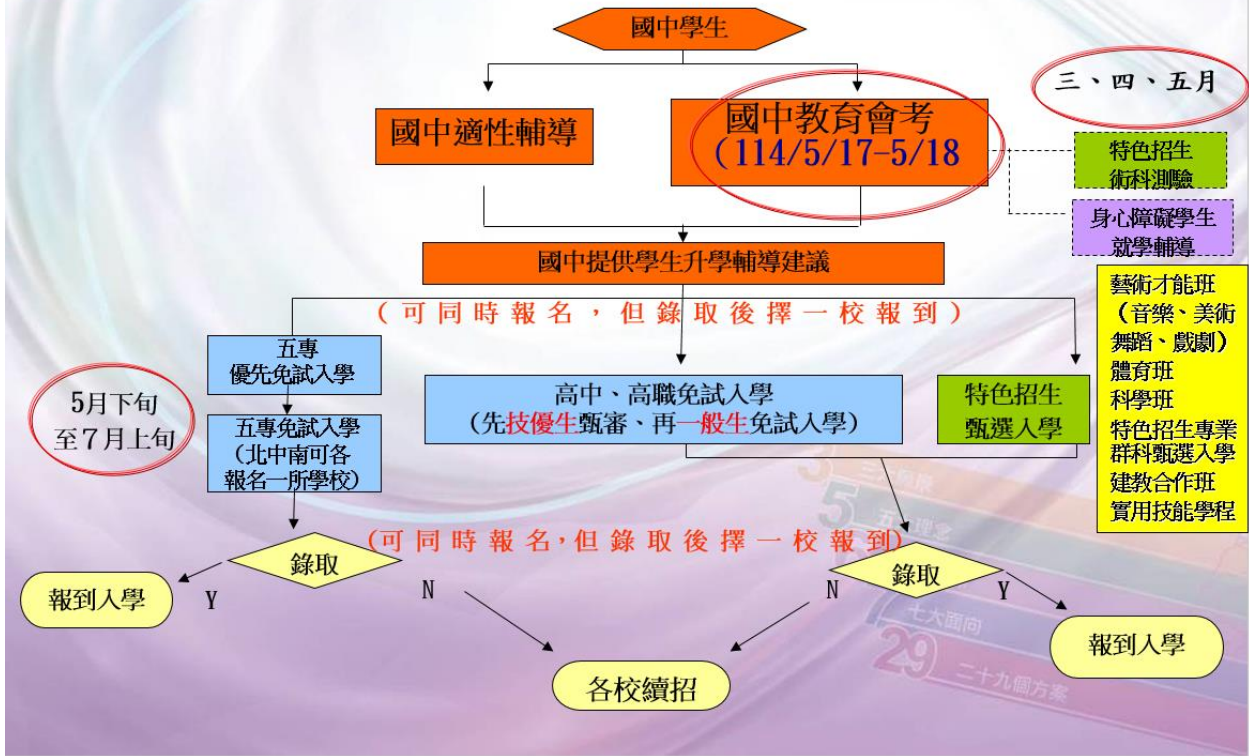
國中學生

三、四、五月

國中適性輔導

國中教育會考
(114/5/17-5/18

特色招生
術科測驗

身心障礙學生
就學輔導

國中提供學生升學輔導建議

(可同時報名,但錄取後擇一校報到)

藝術才能班
(音樂、美術
舞蹈、戲劇)
體育班
科學班
特色招生專業群科甄選入學
建教合作班
實用技能學程

五專
優先免試入學

5月下旬
至7月上旬

五專免試入學
(北中南可各
報名一所學校)

高中、高職免試入學
(先技優生甄審、再一般生免試入學)

特色招生
甄選入學

(可同時報名,但錄取後擇一校報到)

錄取

報到入學

Y

N

N

錄取

Y

報到入學

各校續招